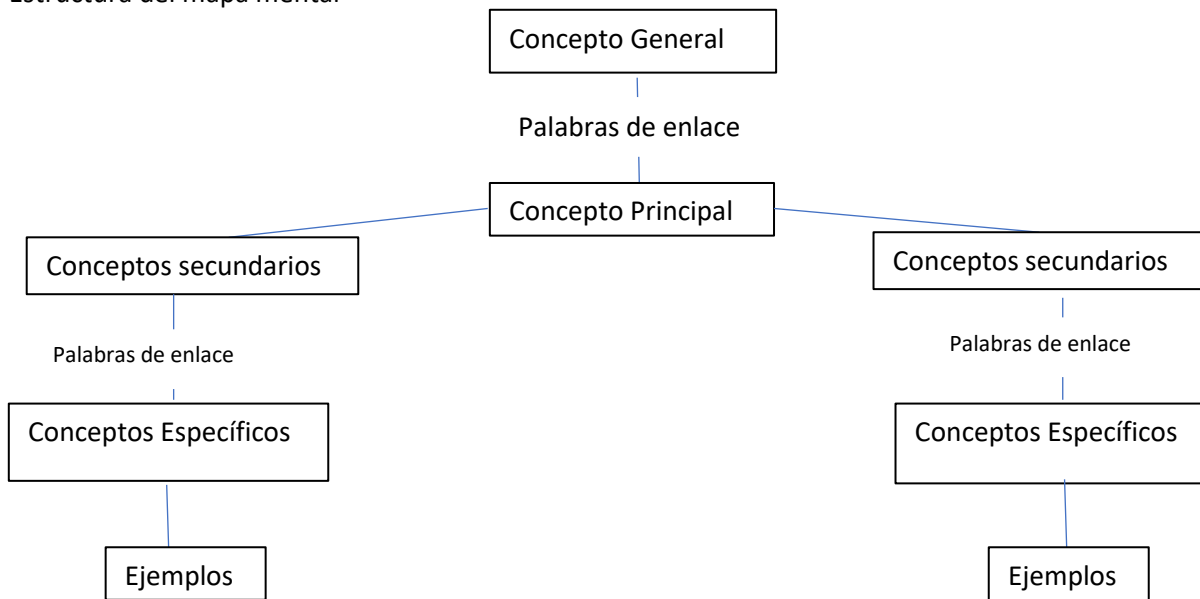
Estructura del mapa mental

Concepto General

Palabras de enlace

Concepto Principal

Conceptos secundarios

Palabras de enlace

Conceptos Específicos

Ejemplos

Conceptos secundarios

Palabras de enlace

Conceptos Específicos

Ejemplos